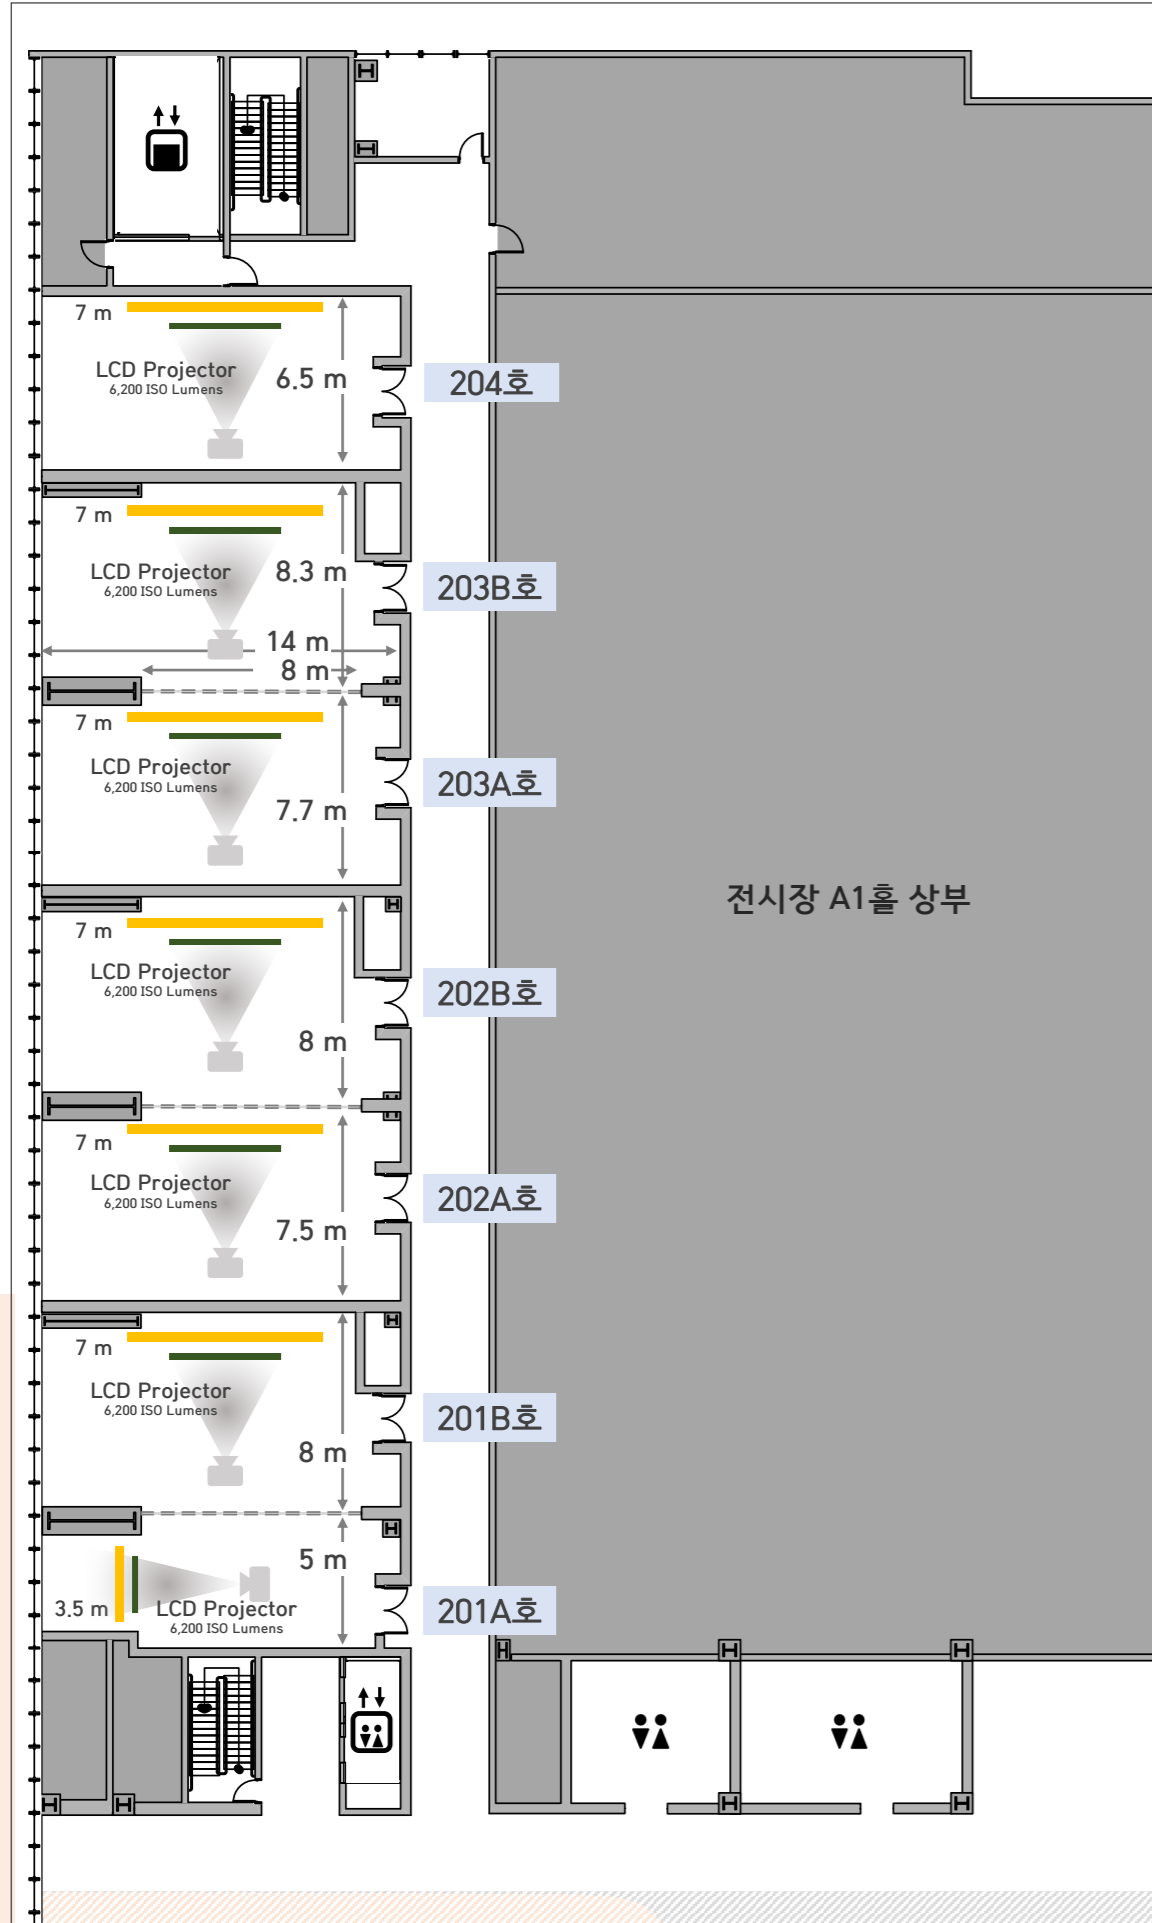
7 m
LCD Projector
6,200 ISO Lumens
6.5 m
204호

7 m
LCD Projector
6,200 ISO Lumens
8.3 m
203B호
14 m
8 m

7 m
LCD Projector
6,200 ISO Lumens
7.7 m
203A호

전시장 A1홀 상부

7 m
LCD Projector
6,200 ISO Lumens
8 m
202B호

7 m
LCD Projector
6,200 ISO Lumens
7.5 m
202A호

7 m
LCD Projector
6,200 ISO Lumens
8 m
201B호

5 m
3.5 m
LCD Projector
6,200 ISO Lumens
201A호